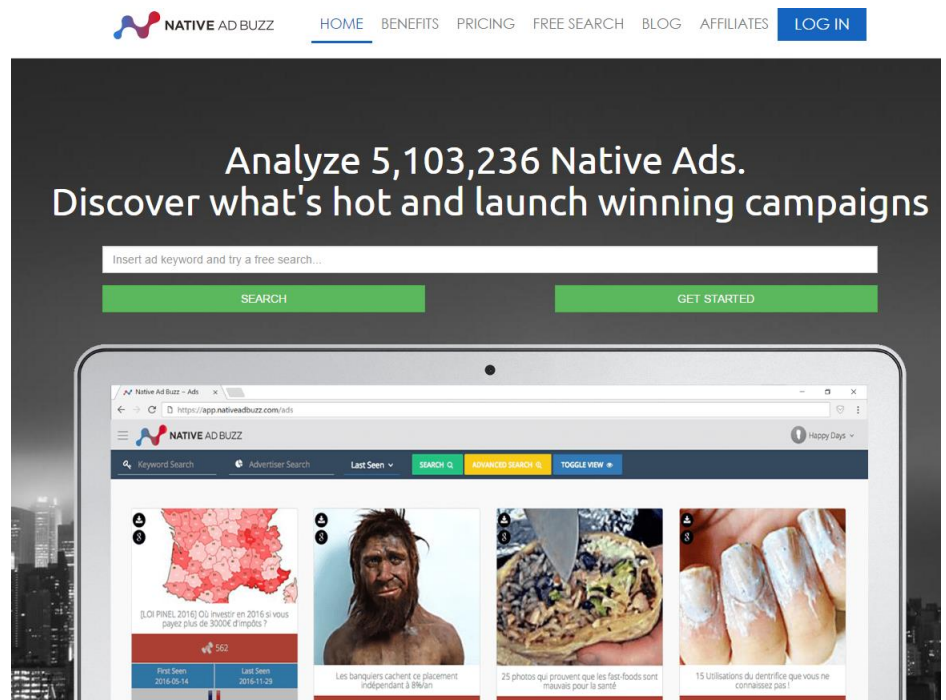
NATIVE AD BUZZ HOME BENEFITS PRICING FREE SEARCH BLOG AFFILIATES LOG IN

Analyze 5,103,236 Native Ads.
Discover what's hot and launch winning campaigns

Insert ad keyword and try a free search...

SEARCH

GET STARTED

Native Ad Buzz – Ads

https://app.nativeadbuzz.com/ads

NATIVE AD BUZZ

Happy Days

Keyword Search

Advertiser Search

Last Seen

SEARCH

ADVANCED SEARCH

TOGGLE VIEW

[LOI PINEL 2016] Où investir en 2016 si vous payez plus de 3000€ d'impôts ?

562

First Seen
2016-05-14

Last Seen
2016-11-29

Les banquiers cachent ce placement indépendant à 8%/an

25 photos qui prouvent que les fast-foods sont mauvais pour la santé

15 Utilisations du dentrifice que vous ne connaissez pas !